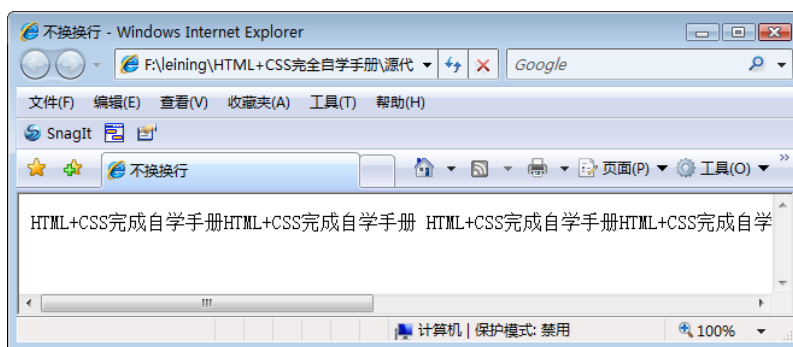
不换换行 - Windows Internet Explorer

F:\leining\HTML+CSS完全自学手册\源代

Google

文件(F) 编辑(E) 查看(V) 收藏夹(A) 工具(T) 帮助(H)

SnagIt

不换换行

页面(P) 工具(O)

HTML+CSS完成自学手册HTML+CSS完成自学手册 HTML+CSS完成自学手册HTML+CSS完成自学

计算机 | 保护模式: 禁用

100%